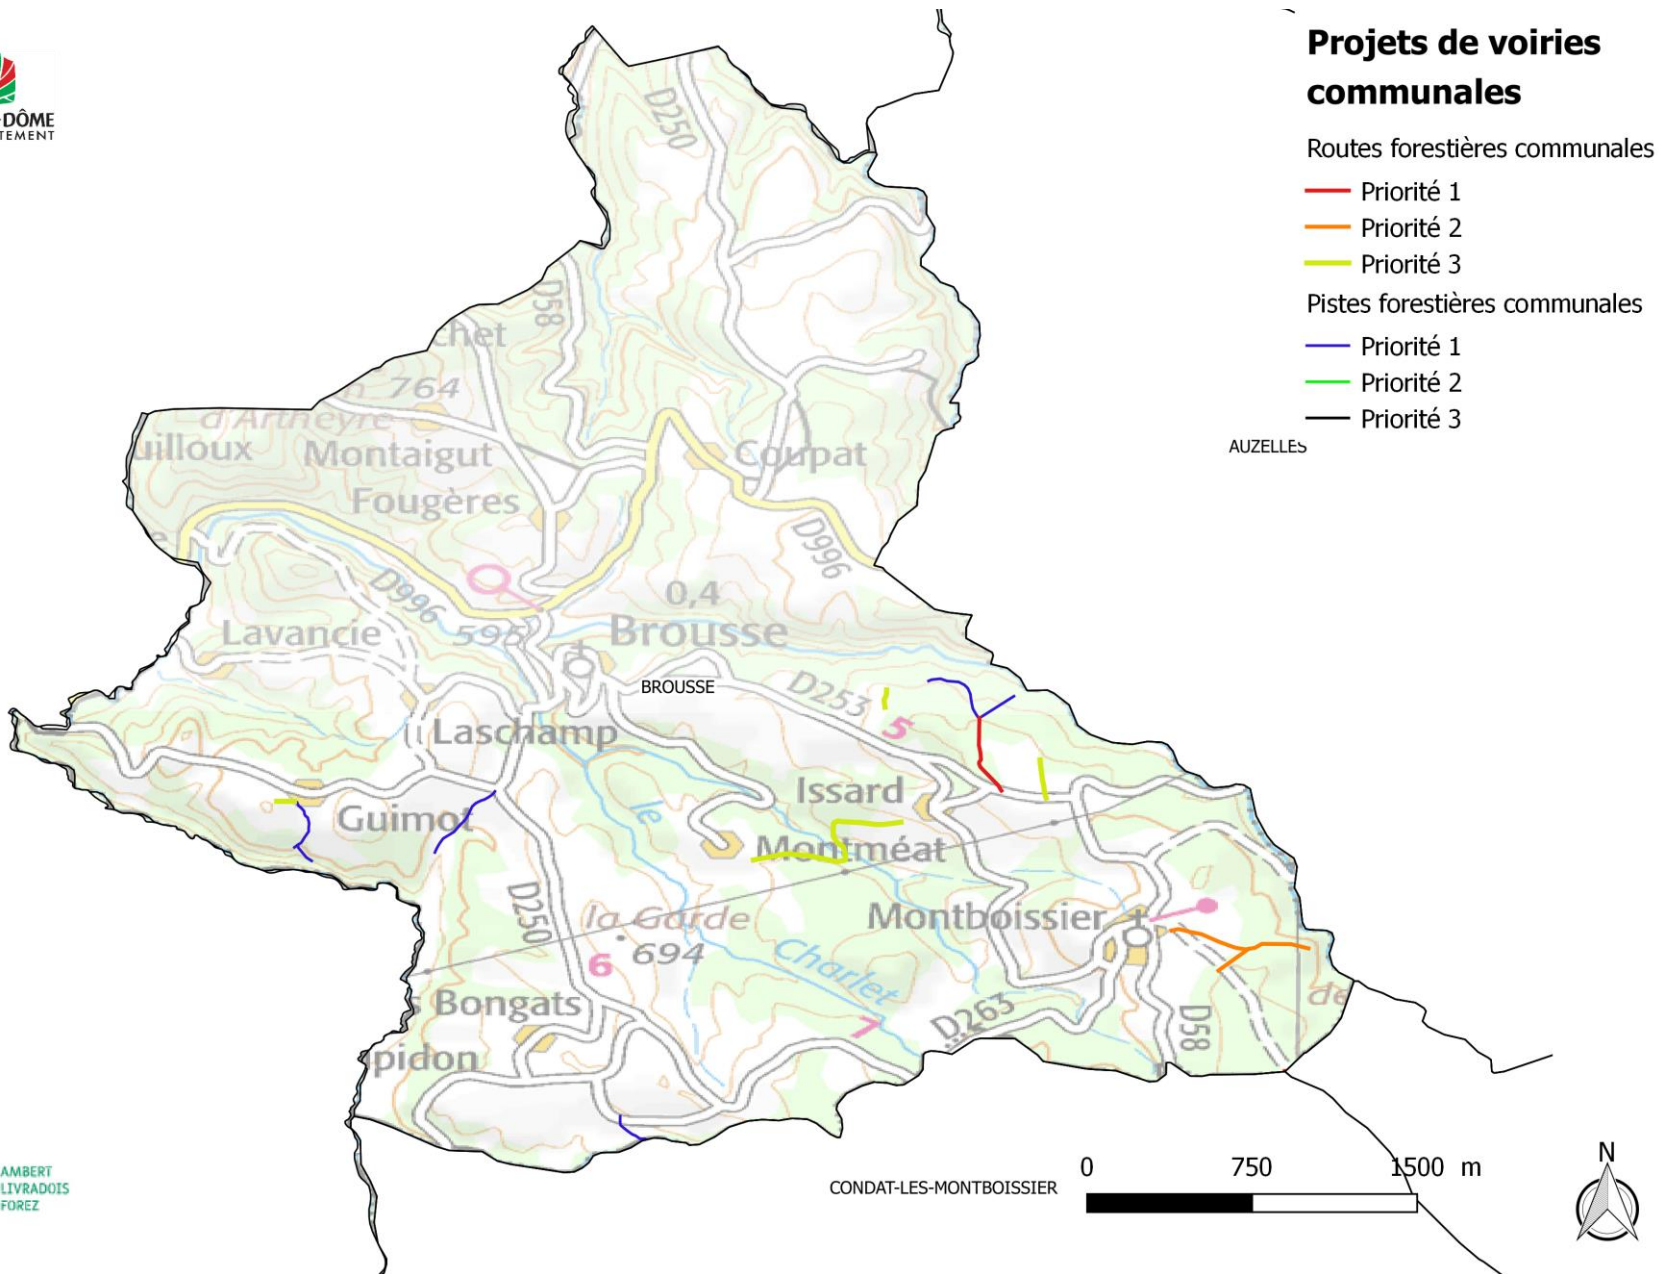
DÔME
TEMENT

Projets de voiries communales

Routes forestières communales
Priorité 1
Priorité 2
Priorité 3
Pistes forestières communales
Priorité 1
Priorité 2
Priorité 3

AUZELLES

D250
D58
chet
764
d'Artheyre
uilloux
Montaigut
Coupat
Fougères
D996
D996
0,4
Lavancie
595
Brousse
BROUSSE
D253
5
Laschamp
Issard
Guimot
le
Montméat
D250
la Garde
Montboissier
694
6
Charlet
Bongats
7
D263
de
D58
pidon

AMBERT
LIVRADOIS
FOREZ

CONDAT-LES-MONTBOISSIER
0
750
1500 m
N